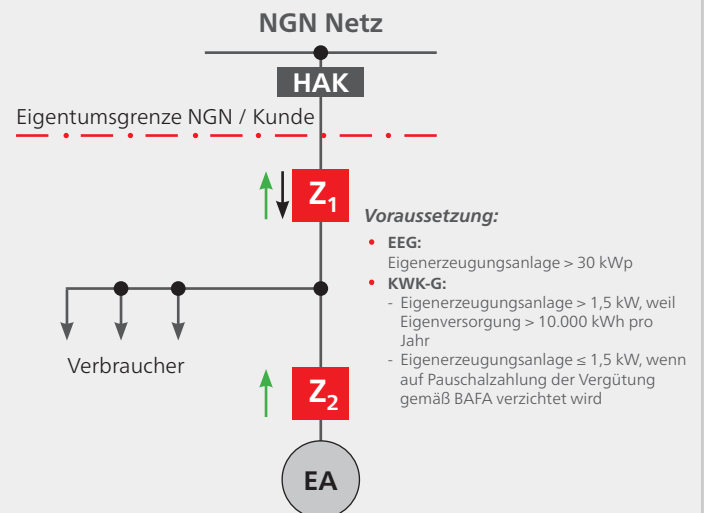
NGN Netz

HAK

Eigentumsgrenze NGN / Kunde

$Z_1$

Voraussetzung:

- EEG:
Eigenerzeugungsanlage > 30 kWp
- KWK-G:
- Eigenerzeugungsanlage > 1,5 kW, weil Eigenversorgung > 10.000 kWh pro Jahr
- Eigenerzeugungsanlage ≤ 1,5 kW, wenn auf Pauschalzahlung der Vergütung gemäß BAFA verzichtet wird

Verbraucher

$Z_2$

EA